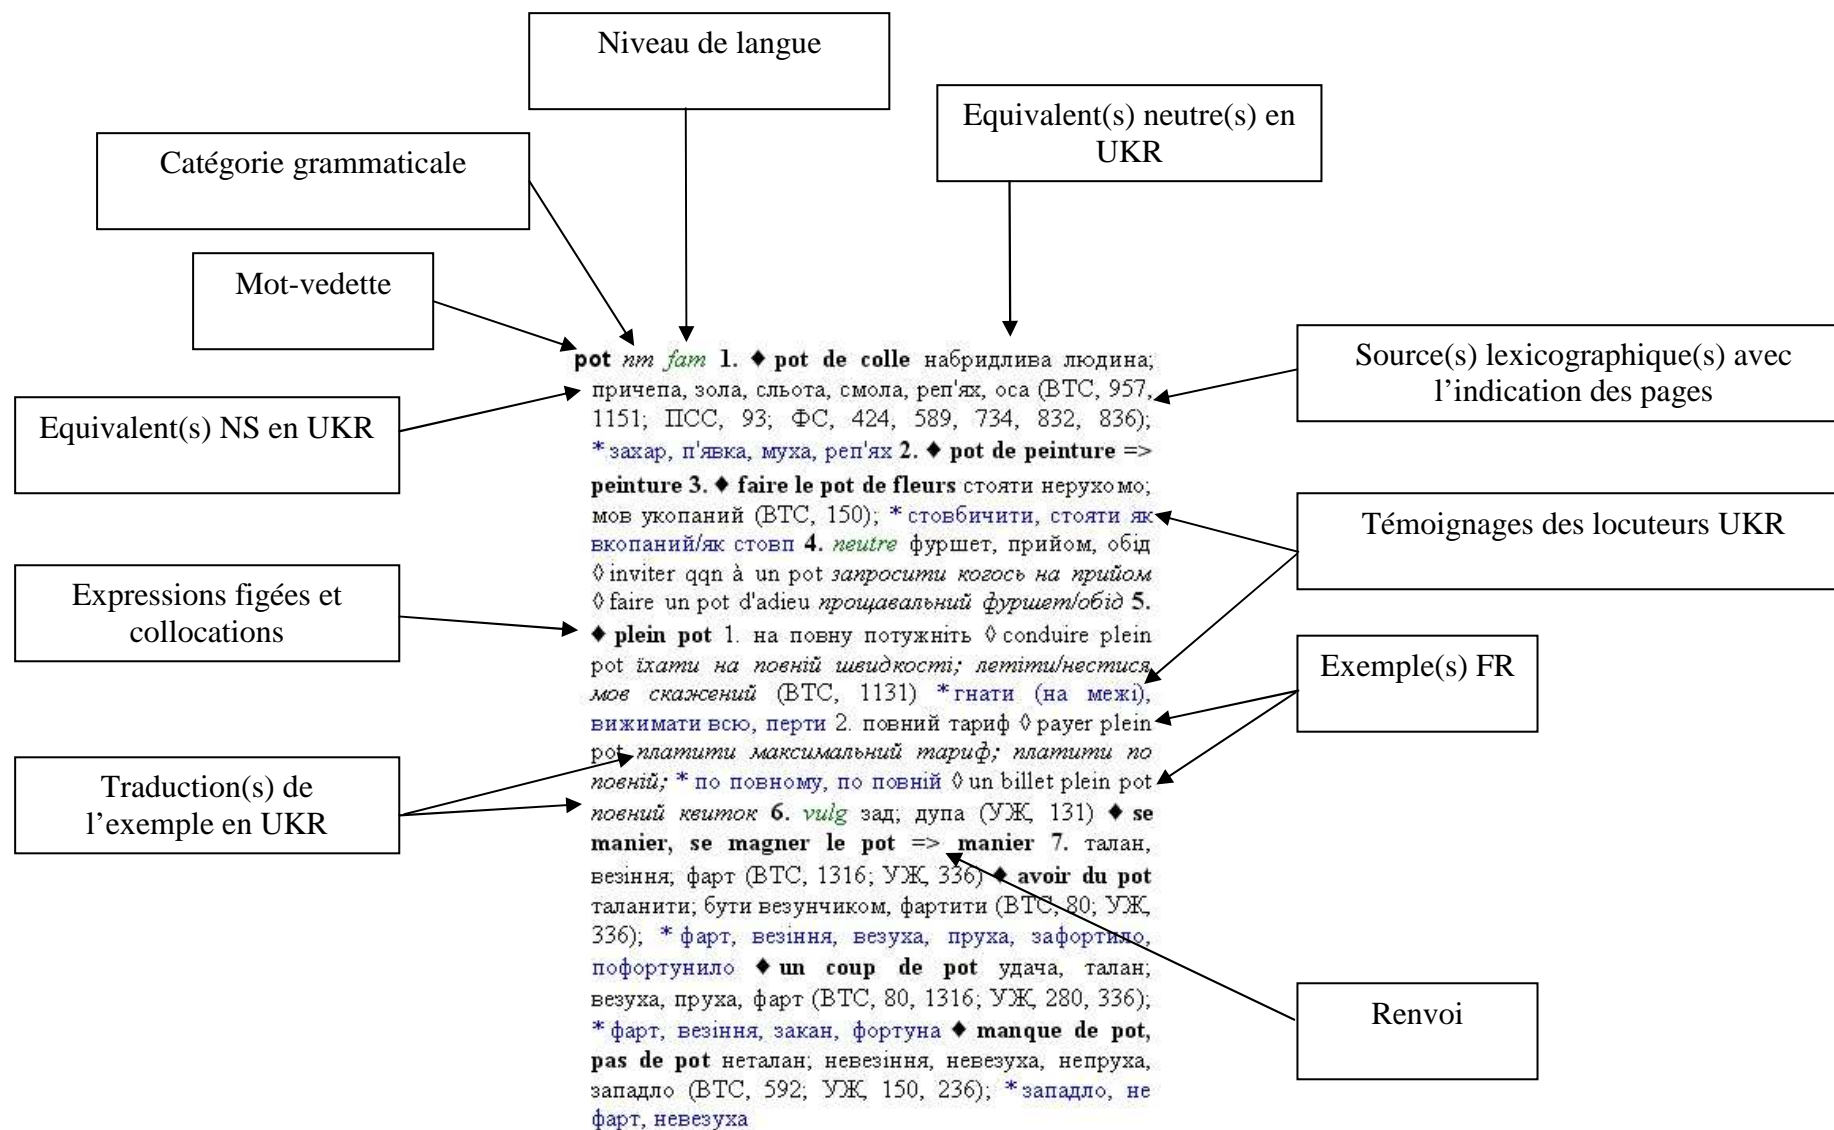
Niveau de langue

Equivalent(s) neutre(s) en UKR

Catégorie grammaticale

Mot-vedette

Equivalent(s) NS en UKR

Source(s) lexicographique(s) avec l'indication des pages

Témoignages des locuteurs UKR

Expressions figées et collocations

Exemple(s) FR

Traduction(s) de l'exemple en UKR

Renvoi

**pot** *nm* *fam* **1.** ♦ **pot de colle** набридлива людина; причепа, зола, сльота, смола, реп'ях, оса (ВТС, 957, 1151; ПСС, 93; ФС, 424, 589, 734, 832, 836); * захар, п'явка, муха, реп'ях **2.** ♦ **pot de peinture** => **peinture** **3.** ♦ **faire le pot de fleurs** стояти нерухомо; мов укопаний (ВТС, 150); * стовбичити, стояти як вкопаний/як стовп **4.** *neutre* фуршет, прийом, обід ◊ inviter qqn à un pot *запросити когось на прийом* ◊ faire un pot d'adieu *прощавальний фуршет/обід* **5.** ♦ **plein pot** 1. на повну потужніть ◊ conduire plein pot *їхати на повній швидкості; летіти/нестися, мов скажений* (ВТС, 1131) * гнати (на межі), вижимати всю, перти 2. повний тариф ◊ payer plein pot *платити максимальний тариф; платити по повній;* * по повному, по повній ◊ un billet plein pot *повний квиток* **6.** *vulg* зад; дупа (УЖ, 131) ♦ **se manier, se magner le pot** => **manier** **7.** талан, везіння; фарт (ВТС, 1316; УЖ, 336) ♦ **avoir du pot** таланити; бути везунчиком, фартити (ВТС, 80; УЖ, 336); * фарт, везіння, везуха, пруха, зафортило, пофортунило ♦ **un coup de pot** удача, талан; везуха, пруха, фарт (ВТС, 80, 1316; УЖ, 280, 336); * фарт, везіння, закан, фортуна ♦ **manque de pot, pas de pot** неталан; невезіння, невезуха, непруха, западло (ВТС, 592; УЖ, 150, 236); * западло, не фарт, невезуха